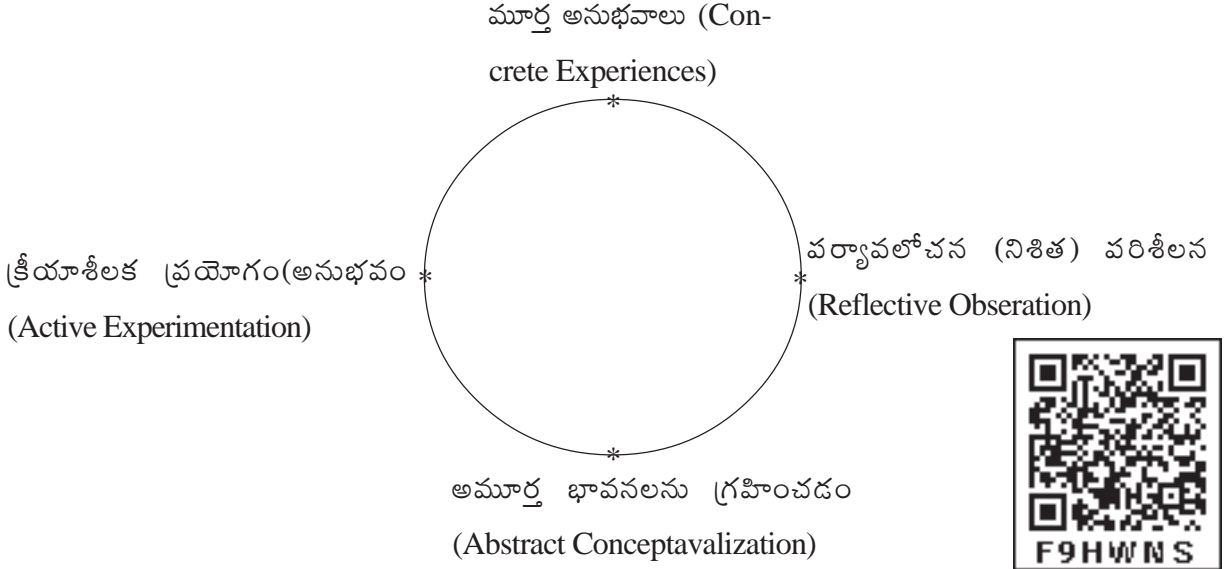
మూర్త అనుభవాలు (Concrete Experiences)

క్రియాశీలక ప్రయోగం(అనుభవం

(Active Experimentation)

పర్యావలోచన (నిశిత) పరిశీలన

(Reflective Obseration)

అమూర్త భావనలను గ్రహించడం

(Abstract Conceptavalization)

F9HWNS